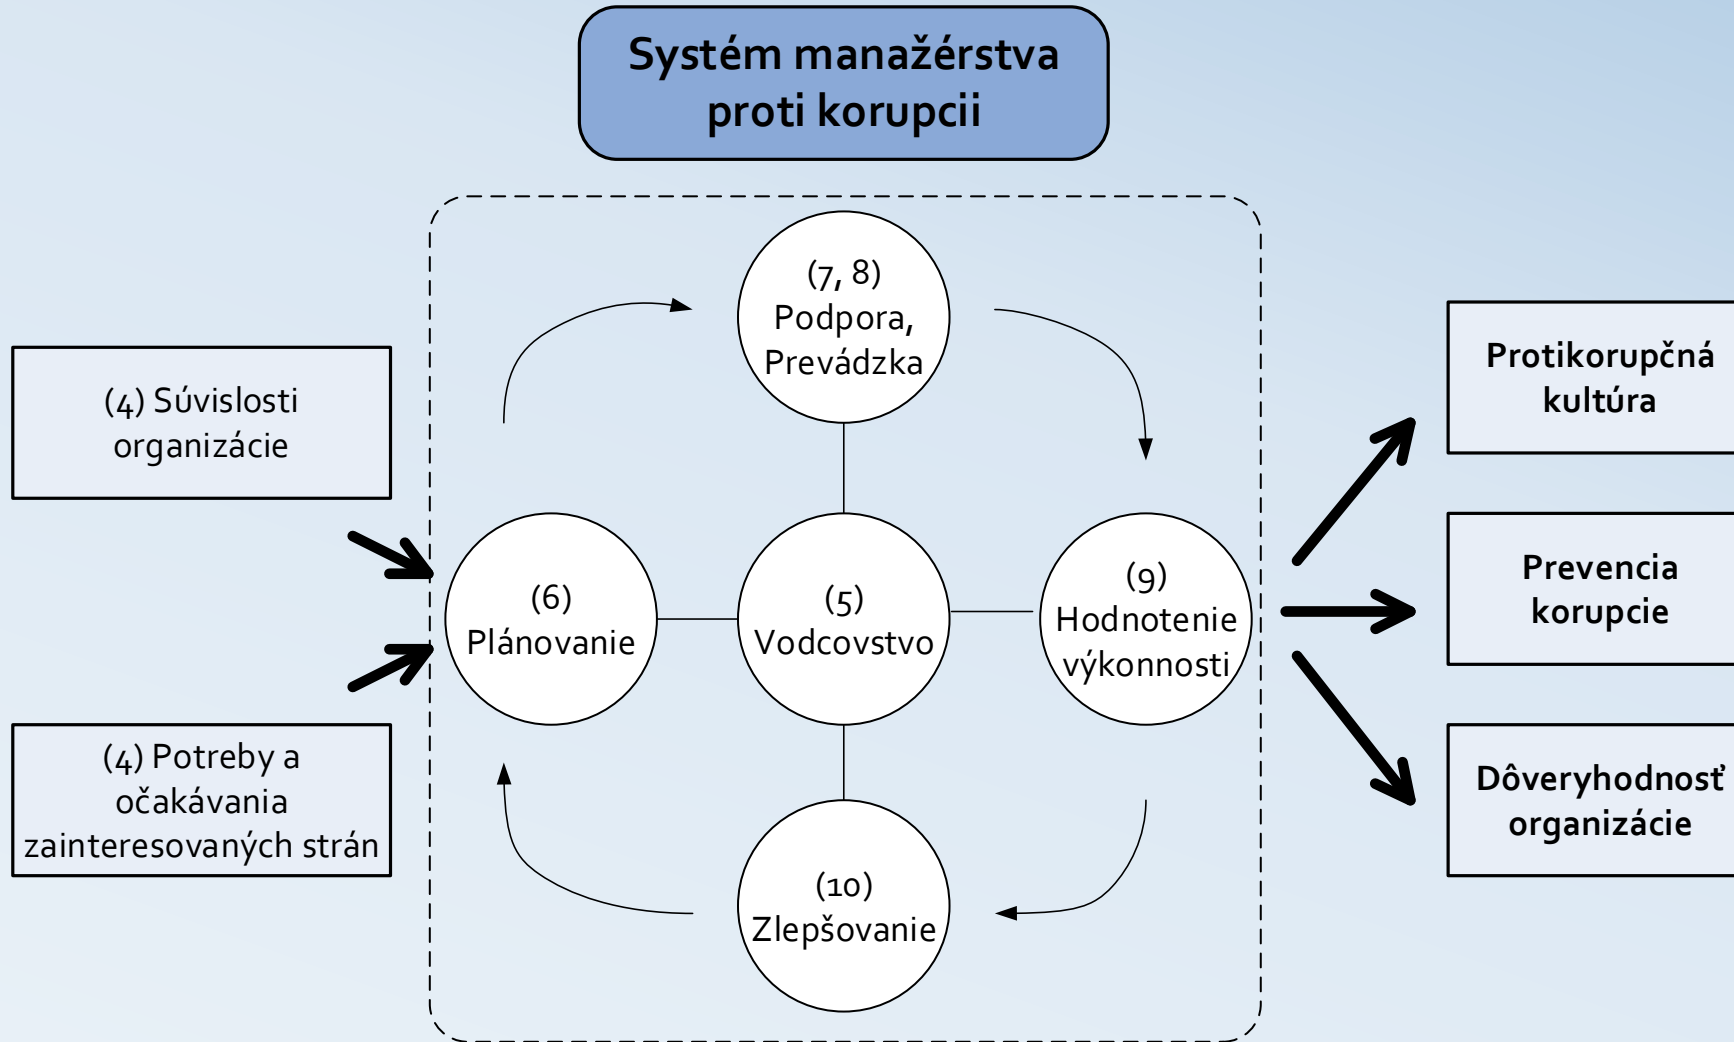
Systém manažérstva proti korupcii

(4) Súvislosti organizácie

(4) Potreby a očakávania zainteresovaných strán

(7, 8) Podpora, Prevádzka

(6) Plánovanie

(5) Vodcovstvo

(9) Hodnotenie výkonnosti

(10) Zlepšovanie

Protikorupčná kultúra

Prevencia korupcie

Dôveryhodnosť organizácie